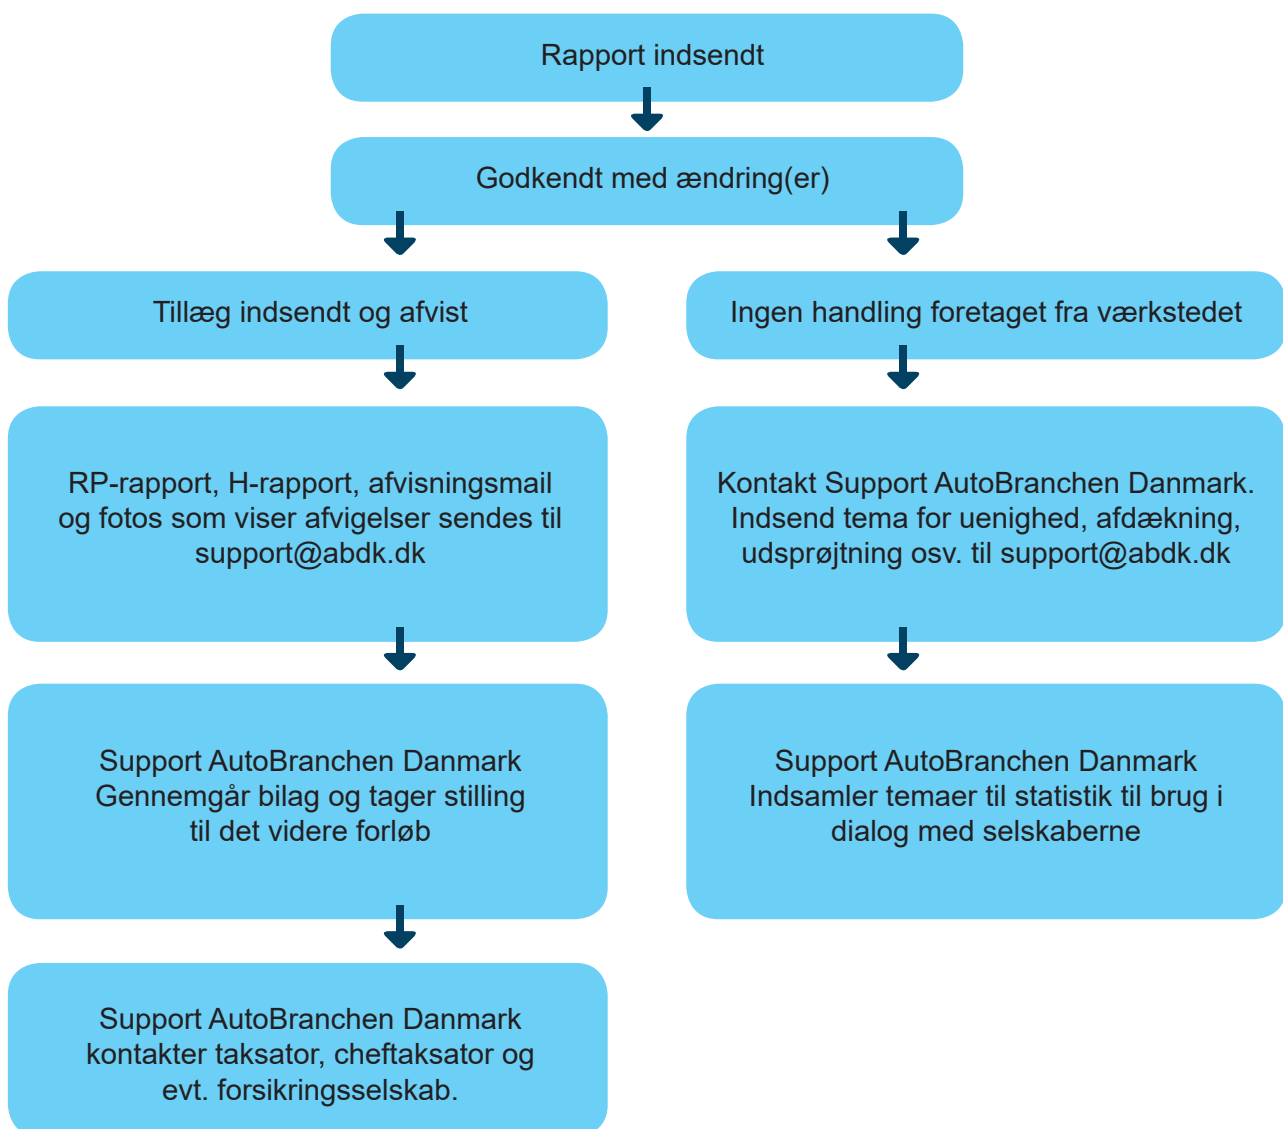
Rapport indsendt

Godkendt med ændring(er)

Tillæg indsendt og afvist

RP-rapport, H-rapport, afvisningsmail og fotos som viser afvigelser sendes til support@abdk.dk

Support AutoBranchen Danmark Gennemgår bilag og tager stilling til det videre forløb

Support AutoBranchen Danmark kontakter taksator, cheftaksator og evt. forsikringsselskab.

Ingen handling foretaget fra værkstedet

Kontakt Support AutoBranchen Danmark. Indsend tema for uenighed, afdækning, udsprøjtning osv. til support@abdk.dk

Support AutoBranchen Danmark Indsamler temaer til statistik til brug i dialog med selskaberne